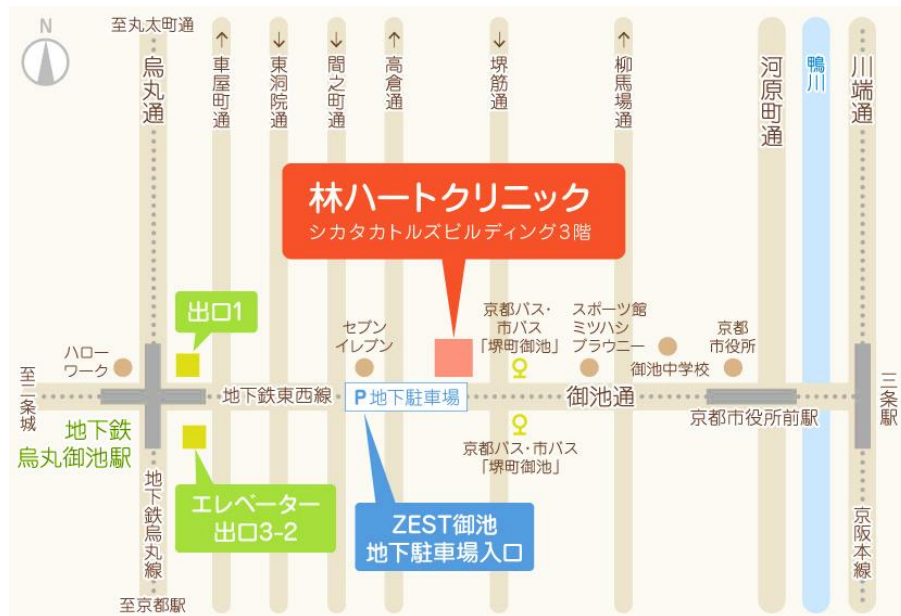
N

至丸太町通

烏丸通

↑ 車屋町通

↓ 東洞院通

↓ 間之町通

↑ 高倉通

↓ 堺筋通

↑ 柳馬場通

河原町通

鴨川

川端通

林ハートクリニック
シカタカトルズビルディング3階

出口1

ハロー ワーク

セブン イレブン

京都バス・市バス「堺町御池」

スポーツ館 ミツハシ ブラウニー

京都 市役所

御池中学校

至二条城

地下鉄東西線

P 地下駐車場

御池通

京都市役所前駅

三条駅

地下鉄 烏丸御池駅

京都バス・市バス「堺町御池」

地下鉄烏丸線

エレベーター 出口3-2

ZEST御池 地下駐車場入口

京阪本線

至京都駅